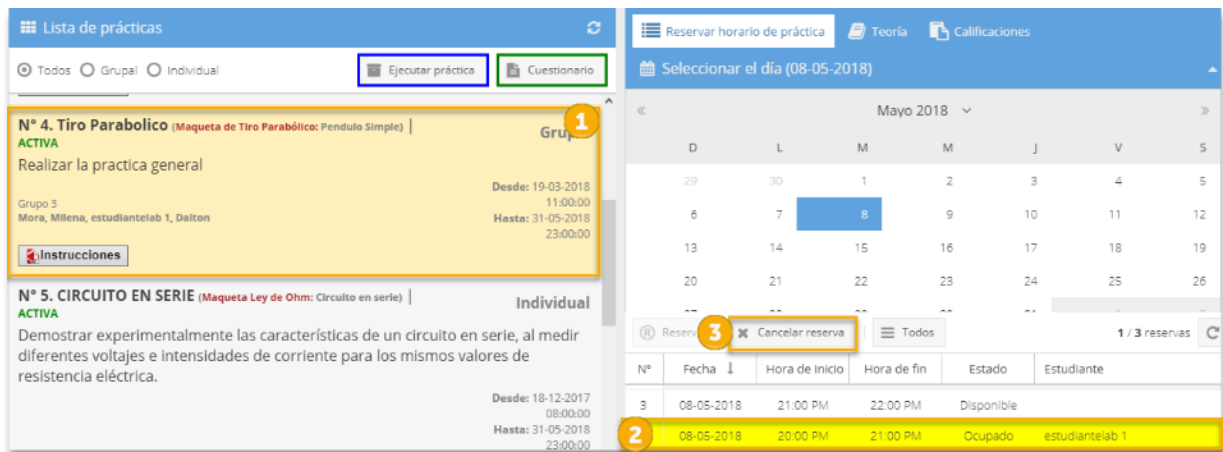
Lista de prácticas

Todos Grupal Individual

Ejecutar práctica

Cuestionario

1

Nº 4. Tiro Parabolico (Maqueta de Tiro Parabólico: Pendulo Simple) | Grup

ACTIVA

Realizar la practica general

Desde: 19-03-2018 11:00:00

Grupo 3

Mora, Milena, estudiantelab 1, Dalton

Hasta: 31-05-2018 23:00:00

Instrucciones

Nº 5. CIRCUITO EN SERIE (Maqueta Ley de Ohm: Circuito en serie) | Individual

ACTIVA

Demostrar experimentalmente las características de un circuito en serie, al medir diferentes voltajes e intensidades de corriente para los mismos valores de resistencia eléctrica.

Desde: 18-12-2017 08:00:00

Hasta: 31-05-2018 23:00:00

Reservar horario de práctica

Teoría

Calificaciones

Seleccionar el día (08-05-2018)

«

Mayo 2018

»

| D | L | M | M | J | V | S |
|---|---|---|---|---|---|---|
| 29 | 30 | 1 | 2 | 3 | 4 | 5 |
| 6 | 7 | 8 | 9 | 10 | 11 | 12 |
| 13 | 14 | 15 | 16 | 17 | 18 | 19 |
| 20 | 21 | 22 | 23 | 24 | 25 | 26 |

Reserv

3

Cancelar reserva

Todos

1 / 3 reservas

| Nº | Fecha | Hora de inicio | Hora de fin | Estado | Estudiante |
|---|---|---|---|---|---|
| 3 | 08-05-2018 | 21:00 PM | 22:00 PM | Disponible | |
| 2 | 08-05-2018 | 20:00 PM | 21:00 PM | Ocupado | estudiantelab 1 |